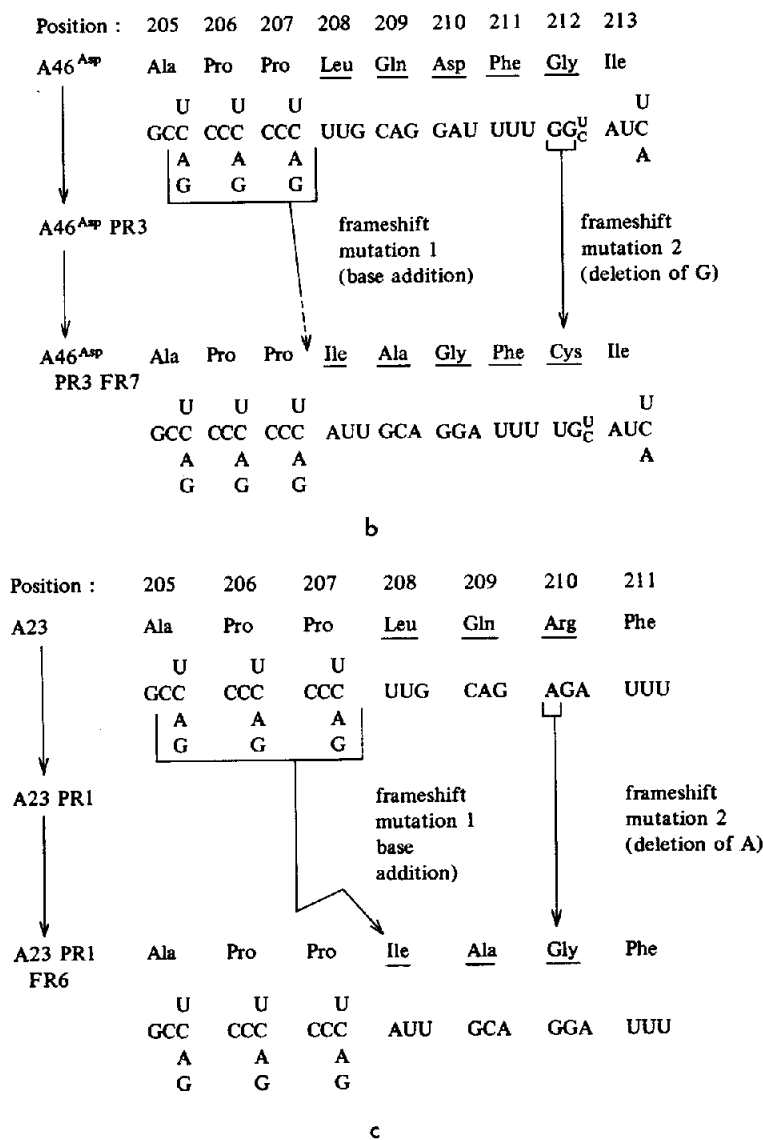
Position : 205 206 207 208 209 210 211 212 213

A46$^{Asp}$ Ala Pro Pro Leu Gln Asp Phe Gly Ile

U U U U
GCC CCC CCC UUG CAG GAU UUU GG$^{U}_{C}$ AUC
A A A A
G G G

A46$^{Asp}$ PR3

frameshift mutation 1 (base addition)

frameshift mutation 2 (deletion of G)

A46$^{Asp}$ PR3 FR7 Ala Pro Pro Ile Ala Gly Phe Cys Ile

U U U U
GCC CCC CCC AUU GCA GGA UUU UG$^{U}_{C}$ AUC
A A A A
G G G

b

Position : 205 206 207 208 209 210 211

A23 Ala Pro Pro Leu Gln Arg Phe

U U U
GCC CCC CCC UUG CAG AGA UUU
A A A
G G G

A23 PR1

frameshift mutation 1 base addition)

frameshift mutation 2 (deletion of A)

A23 PR1 FR6 Ala Pro Pro Ile Ala Gly Phe

U U U
GCC CCC CCC AUU GCA GGA UUU
A A A
G G G

c